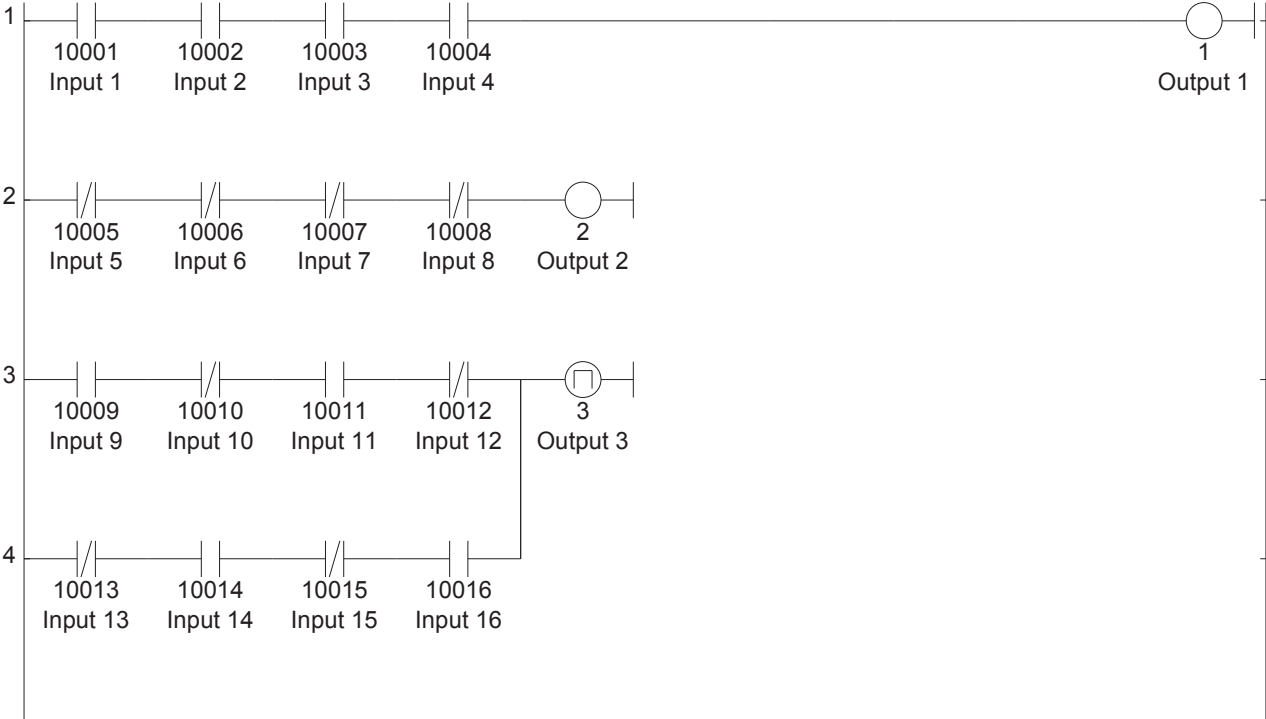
1
10001
Input 1
10002
Input 2
10003
Input 3
10004
Input 4
1
Output 1

2
10005
Input 5
10006
Input 6
10007
Input 7
10008
Input 8
2
Output 2

3
10009
Input 9
10010
Input 10
10011
Input 11
10012
Input 12
3
Output 3

4
10013
Input 13
10014
Input 14
10015
Input 15
10016
Input 16